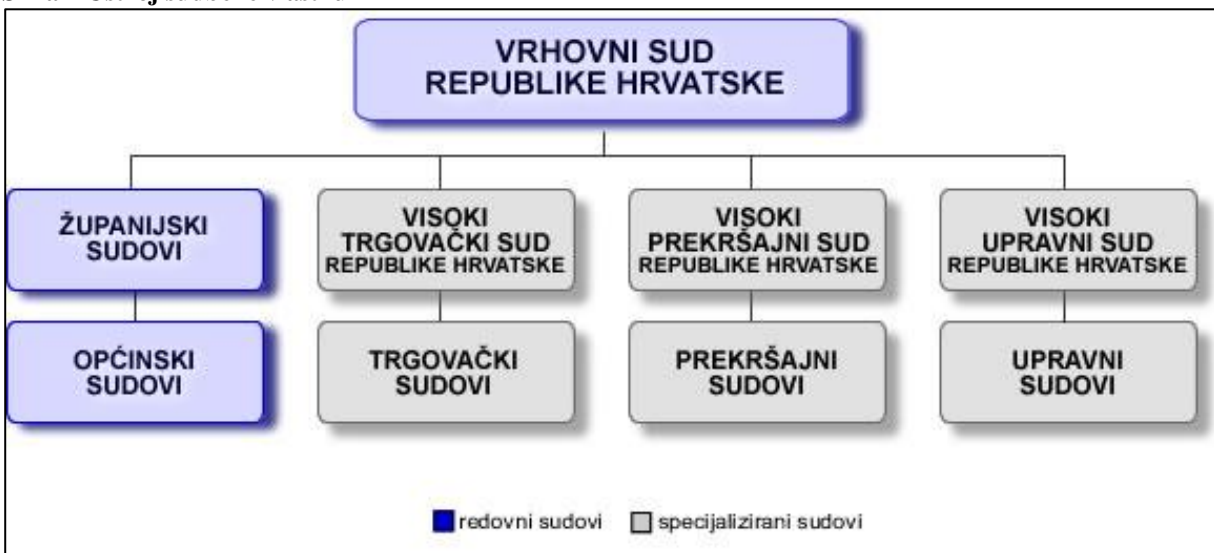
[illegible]

VRHOVNI SUD REPUBLIKE HRVATSKE

ŽUPANIJSKI SUDOVI

VISOKI TRGOVAČKI SUD REPUBLIKE HRVATSKE

VISOKI PREKRŠAJNI SUD REPUBLIKE HRVATSKE

VISOKI UPRAVNI SUD REPUBLIKE HRVATSKE

OPĆINSKI SUDOVI

TRGOVAČKI SUDOVI

PREKRŠAJNI SUDOVI

UPRAVNI SUDOVI

redovni sudovi specijalizirani sudovi